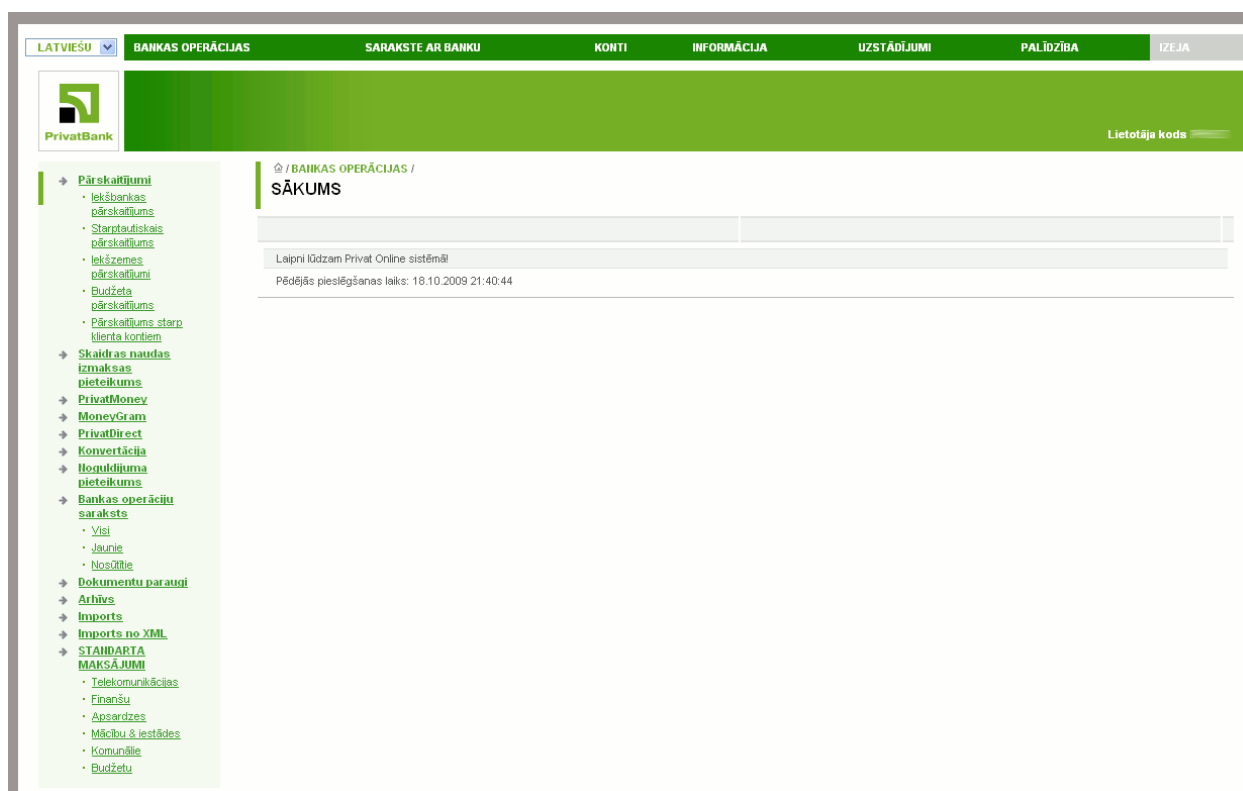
LATVIEŠU
BANKAS OPERĀCIJAS
SARAKSTE AR BANKU
KONTI
INFORMĀCIJA
UZSTĀDĪJUMI
PALĪDZĪBA
IZEJA

PrivatBank

Lietotāja kods

Pārskaitījumi
· Iekšbankas pārskaitījums
· Starptautiskais pārskaitījums
· Iekšzemes pārskaitījumi
· Budžeta pārskaitījums
· Pārskaitījums starp klienta kontiem
Skaidras naudas izmaksas pieteikums
PrivatMoney
MoneyGram
PrivatDirect
Konvertācija
Noguldījuma pieteikums
Bankas operāciju saraksts
· Visi
· Jaunie
· Nosūtītie
Dokumentu paraugi
Arhīvs
Imports
Imports no XML
STANDARTA MAKSĀJUMI
· Telekomunikācijas
· Finanšu
· Apsardzes
· Mācību & iestādes
· Komunālie
· Budžetu

/ BANKAS OPERĀCIJAS /
SĀKUMS

Laipni lūdzam Privat Online sistēmā!
Pēdējās pieslēgšanas laiks: 18.10.2009 21:40:44